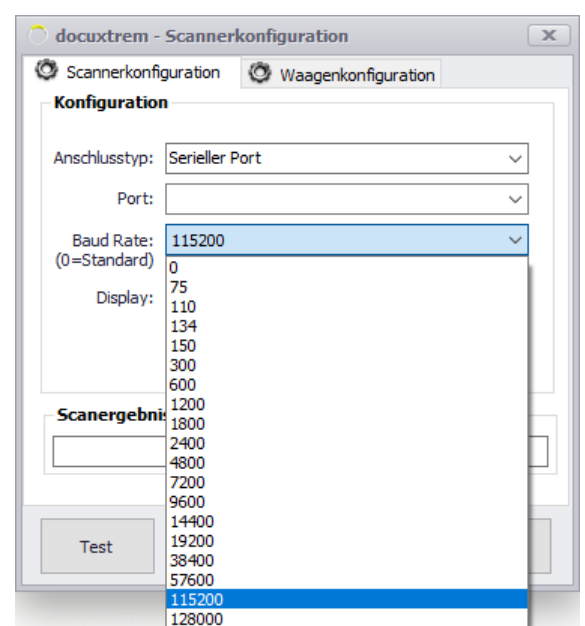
docuxtrem - Scannerkonfiguration
Scannerkonfiguration
Waagenkonfiguration
Konfiguration
Anschlusstyp: Serieller Port
Port:
Baud Rate: (0=Standard) 115200
Display:
0
75
110
134
150
300
600
1200
1800
2400
4800
7200
9600
14400
19200
38400
57600
115200
128000
Scanergebnis
Test